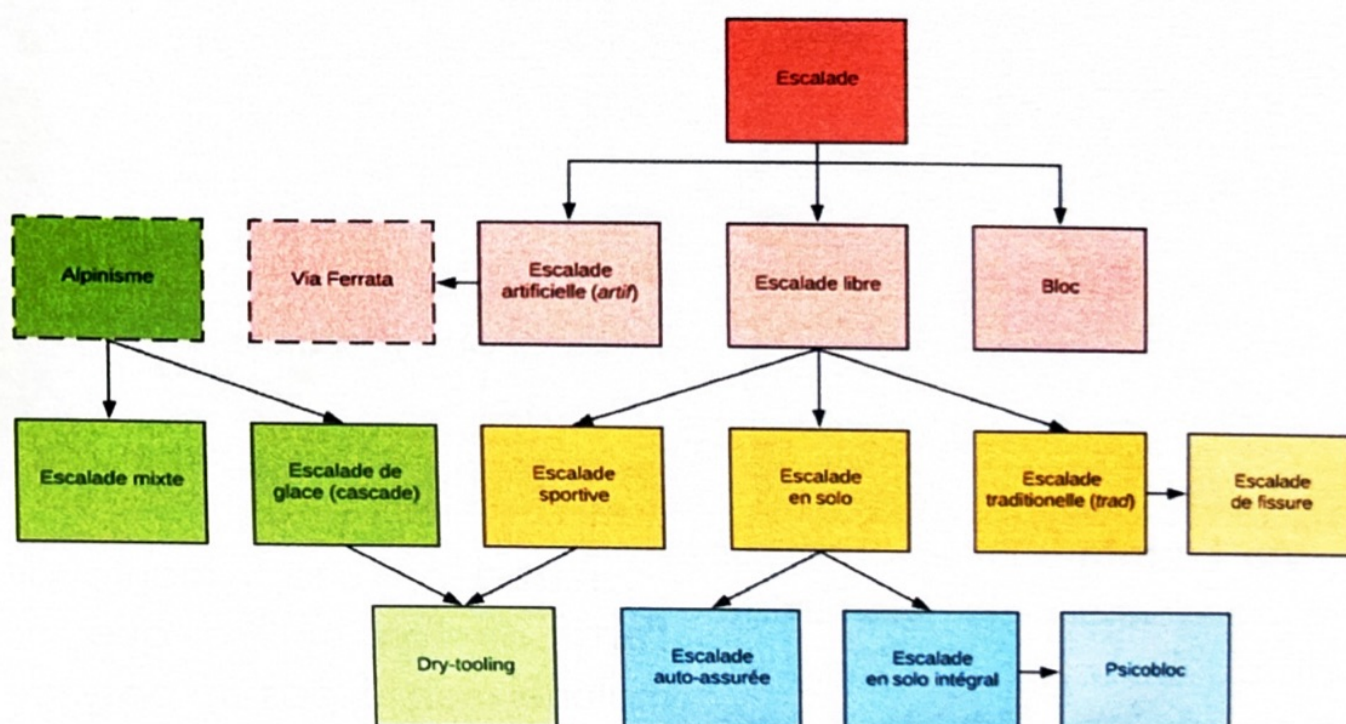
Escalade

Alpinisme

Via Ferrata

Escalade artificielle (*artif*)

Escalade libre

Bloc

Escalade mixte

Escalade de glace (cascade)

Escalade sportive

Escalade en solo

Escalade traditionelle (*trad*)

Escalade de fissure

Dry-tooling

Escalade auto-assurée

Escalade en solo intégral

Psicobloc